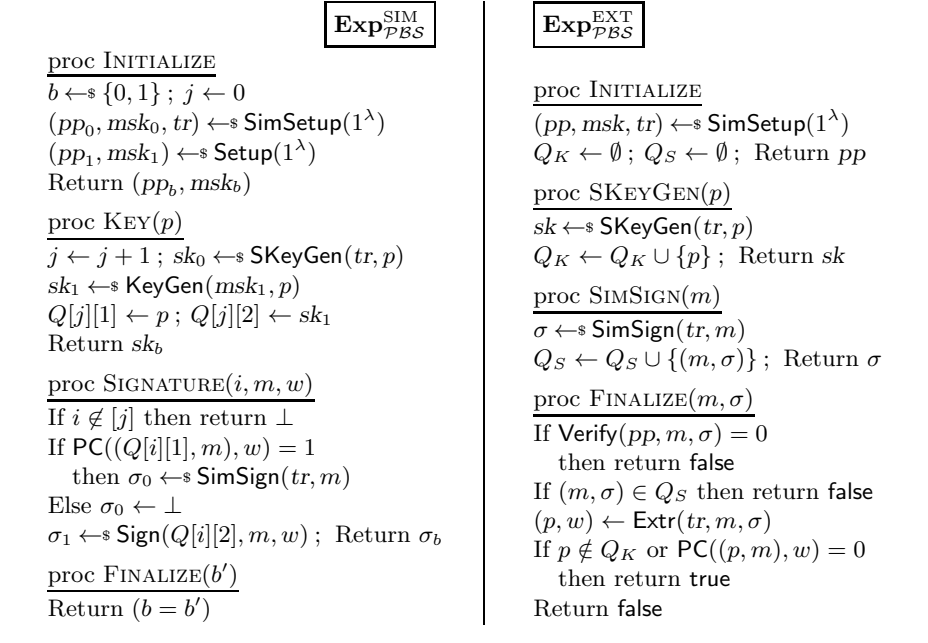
$\mathbf{Exp}^{\mathrm{SIM}}_{\mathcal{PBS}}$

proc INITIALIZE
$b \leftarrow\$ \{0,1\}$ ; $j \leftarrow 0$
$(pp_0, msk_0, tr) \leftarrow\$ \mathsf{SimSetup}(1^\lambda)$
$(pp_1, msk_1) \leftarrow\$ \mathsf{Setup}(1^\lambda)$
Return $(pp_b, msk_b)$

proc KEY$(p)$
$j \leftarrow j+1$ ; $sk_0 \leftarrow\$ \mathsf{SKeyGen}(tr, p)$
$sk_1 \leftarrow\$ \mathsf{KeyGen}(msk_1, p)$
$Q[j][1] \leftarrow p$ ; $Q[j][2] \leftarrow sk_1$
Return $sk_b$

proc SIGNATURE$(i, m, w)$
If $i \notin [j]$ then return $\perp$
If $\mathsf{PC}((Q[i][1], m), w) = 1$
then $\sigma_0 \leftarrow\$ \mathsf{SimSign}(tr, m)$
Else $\sigma_0 \leftarrow \perp$
$\sigma_1 \leftarrow\$ \mathsf{Sign}(Q[i][2], m, w)$ ; Return $\sigma_b$

proc FINALIZE$(b')$
Return $(b = b')$

$\mathbf{Exp}^{\mathrm{EXT}}_{\mathcal{PBS}}$

proc INITIALIZE
$(pp, msk, tr) \leftarrow\$ \mathsf{SimSetup}(1^\lambda)$
$Q_K \leftarrow \emptyset$ ; $Q_S \leftarrow \emptyset$ ; Return $pp$

proc SKEYGEN$(p)$
$sk \leftarrow\$ \mathsf{SKeyGen}(tr, p)$
$Q_K \leftarrow Q_K \cup \{p\}$ ; Return $sk$

proc SIMSIGN$(m)$
$\sigma \leftarrow\$ \mathsf{SimSign}(tr, m)$
$Q_S \leftarrow Q_S \cup \{(m, \sigma)\}$ ; Return $\sigma$

proc FINALIZE$(m, \sigma)$
If $\mathsf{Verify}(pp, m, \sigma) = 0$
then return false
If $(m, \sigma) \in Q_S$ then return false
$(p, w) \leftarrow \mathsf{Extr}(tr, m, \sigma)$
If $p \notin Q_K$ or $\mathsf{PC}((p, m), w) = 0$
then return true
Return false